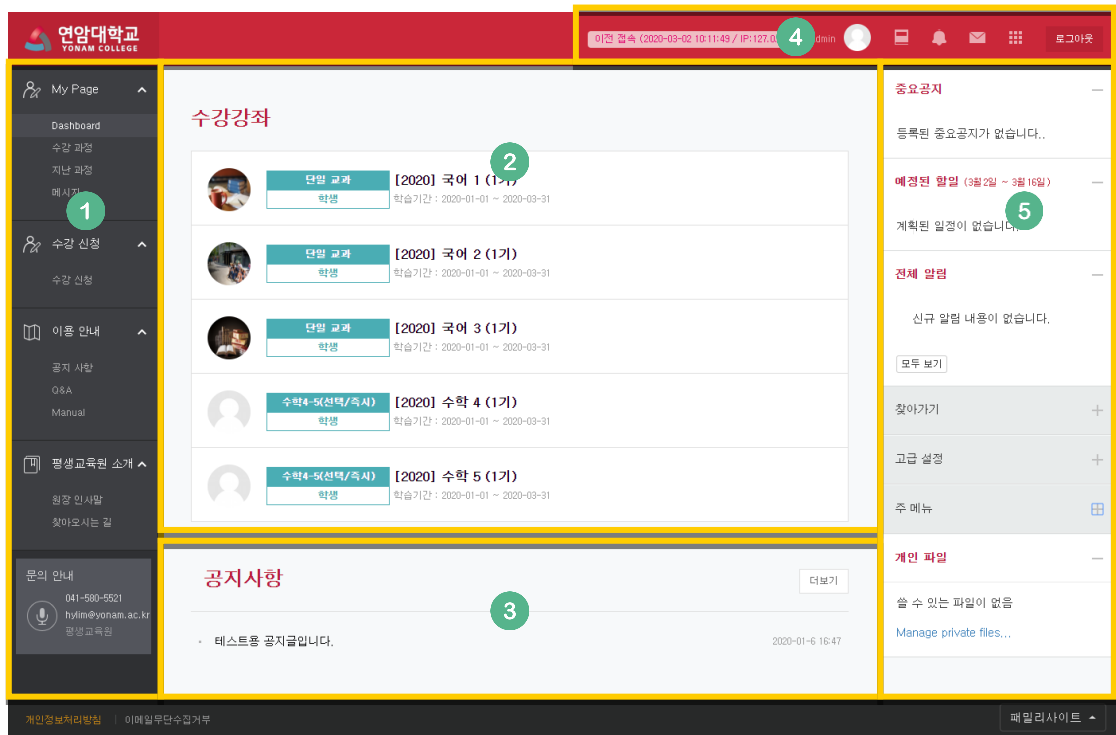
연암대학교
YONAM COLLEGE

이전 접속 (2020-03-02 10:11:49 / IP:127.0 4 dmin

로그아웃

My Page
Dashboard
수강 과정
지난 과정
메시지 1

수강 신청
수강 신청

이용 안내
공지 사항
Q&A
Manual

평생교육원 소개
원장 인사말
찾아오시는 길

문의 안내
041-580-5521
hylim@yonam.ac.kr
평생교육원

수강강좌

2

단일 교과
학생
[2020] 국어 1 (1기)
학습기간 : 2020-01-01 ~ 2020-03-31

단일 교과
학생
[2020] 국어 2 (1기)
학습기간 : 2020-01-01 ~ 2020-03-31

단일 교과
학생
[2020] 국어 3 (1기)
학습기간 : 2020-01-01 ~ 2020-03-31

수학4-5(선택/즉시)
학생
[2020] 수학 4 (1기)
학습기간 : 2020-01-01 ~ 2020-03-31

수학4-5(선택/즉시)
학생
[2020] 수학 5 (1기)
학습기간 : 2020-01-01 ~ 2020-03-31

공지사항
더보기
3
테스트용 공지글입니다.
2020-01-6 16:47

중요공지
등록된 중요공지가 없습니다..

예정된 할일 (3월2일 ~ 3월16일)
5
계획된 일정이 없습니다.

전체 알림
신규 알림 내용이 없습니다.
모두 보기

찾아가기
고급 설정
주 메뉴

개인 파일
쓸 수 있는 파일이 없음
Manage private files...

개인정보처리방침 | 이메일무단수집거부
패밀리사이트